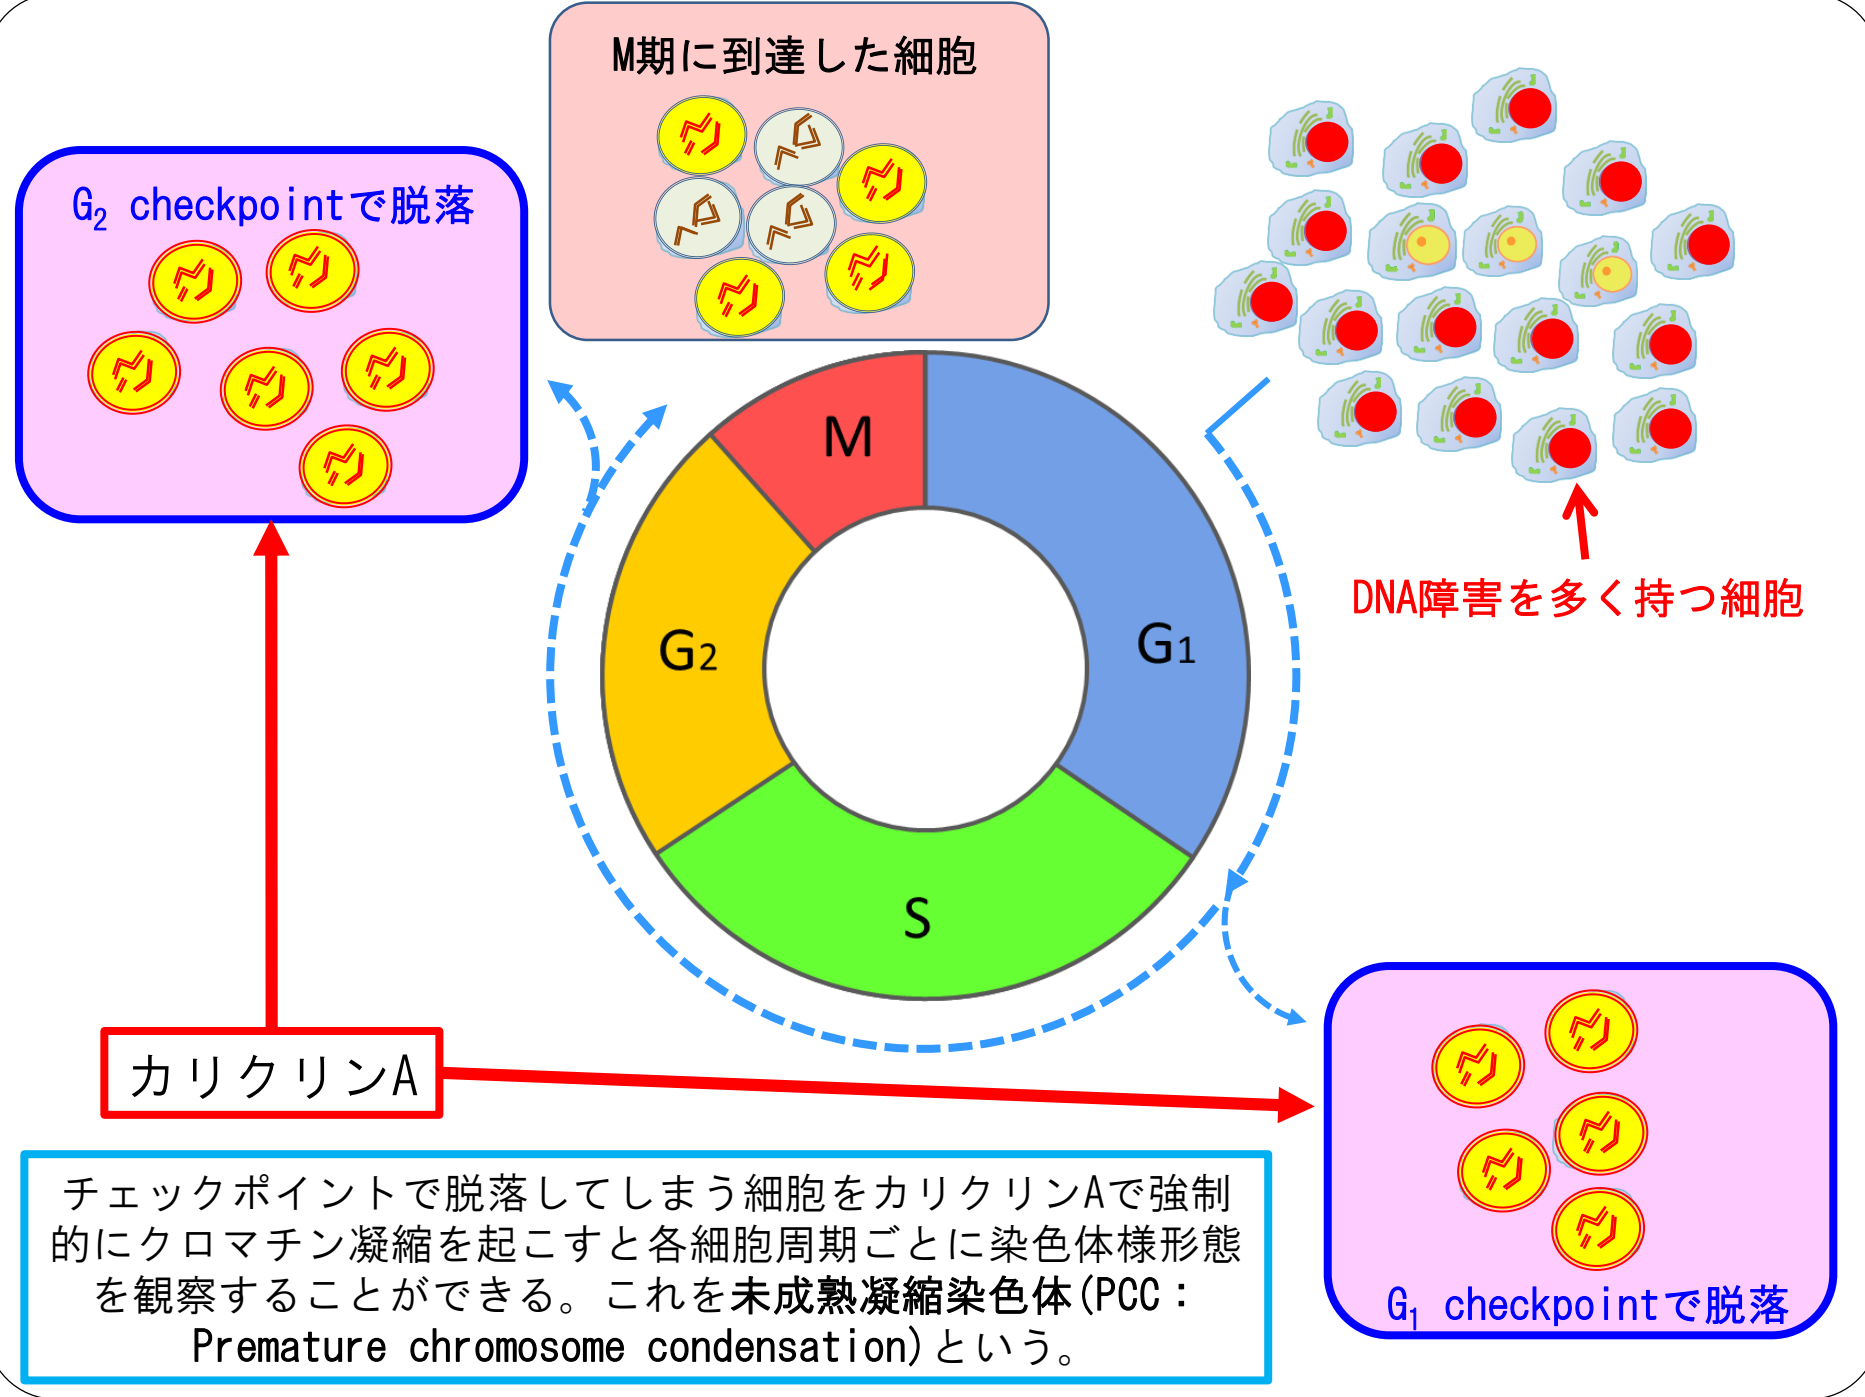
M期に到達した細胞

$G_2$ checkpointで脱落

M

$G_1$

$G_2$

S

DNA障害を多く持つ細胞

カリクリンA

$G_1$ checkpointで脱落

チェックポイントで脱落してしまう細胞をカリクリンAで強制的にクロマチン凝縮を起こすと各細胞周期ごとに染色体様形態を観察することができる。これを未成熟凝縮染色体(PCC：Premature chromosome condensation)という。